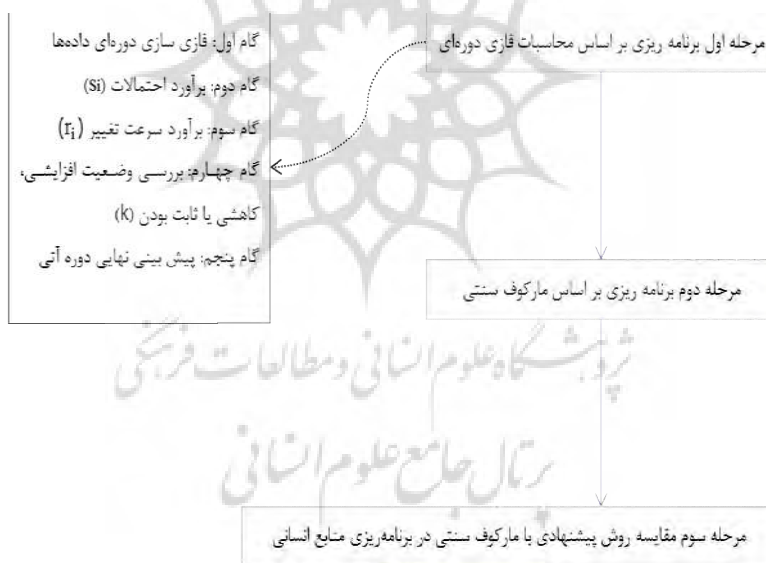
مرحله اول برنامه ریزی بر اساس محاسبات فازی دوره‌ای

گام اول: فازی سازی دوره‌ای داده‌ها
گام دوم: برآورد احتمالات (Si)
گام سوم: برآورد سرعت تغییر $(r_i)$
گام چهارم: بررسی وضعیت افزایشی، کاهشی یا ثابت بودن (k)
گام پنجم: پیش بینی نهایی دوره آتی

مرحله دوم برنامه ریزی بر اساس مارکوف سنتی

پژوهشگاه علوم انسانی و مطالعات فرهنگی
پرتال جامع علوم انسانی

مرحله سوم مقایسه روش پیشنهادی با مارکوف سنتی در برنامه‌ریزی منابع انسانی